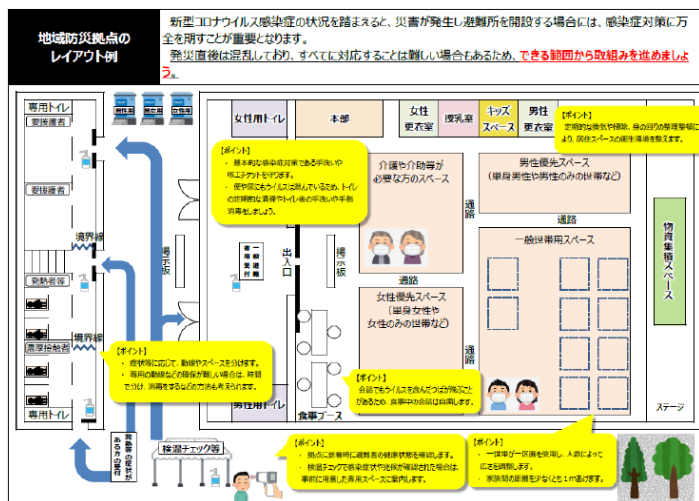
地域防災拠点のレイアウト例

新型コロナウイルス感染症の状況を踏まえると、災害が発生し避難所を開設する場合には、感染症対策に万全を期すことが重要となります。
発災直後は混乱しており、すべてに対応することは難しい場合もあるため、できる範囲から取組みを進めましょう。

専用トイレ
要援護者
要援護者
境界線
発熱者等
濃厚接触者
境界線
専用トイレ
発熱等の症状がある方の受付
検温チェック等
掲示板
出入口
掲示板
女性用トイレ
本部
女性更衣室
授乳室
キッズスペース
男性更衣室
介護や介助等が必要な方のスペース
男性優先スペース（単身男性や男性のみの世帯など）
通路
通路
通路
一般世帯用スペース
女性優先スペース（単身女性や女性のみの世帯など）
通路
物資集積スペース
男性用トイレ
食事ブース
ステージ

【ポイント】
・基本的な感染症対策である手洗いや咳エチケットを守ります。
・便や尿にもウイルスは含まれているため、トイレの定期的な清掃やトイレ後の手洗いや手指消毒をしましょう。

【ポイント】
・定期的な換気や掃除、身の回りの整理整頓により、居住スペースの衛生環境を整えます。

【ポイント】
・症状等に応じて、動線やスペースを分けます。
・専用の動線などの確保が難しい場合は、時間で分け、消毒をするなどの方法も考えられます。

【ポイント】
会話でもウイルスを含んだ小さな飛沫が出るため、食事中の会話は自粛します。

【ポイント】
・到着時に避難者の健康状態を確認します。
・検温チェックで感染症状や発熱が確認された場合は、事前に準備した専用スペースに案内します。

【ポイント】
・一世帯が一区画を使用し、人数によって広さを調整します。
・家族間の距離を少なくとも１ｍあけます。